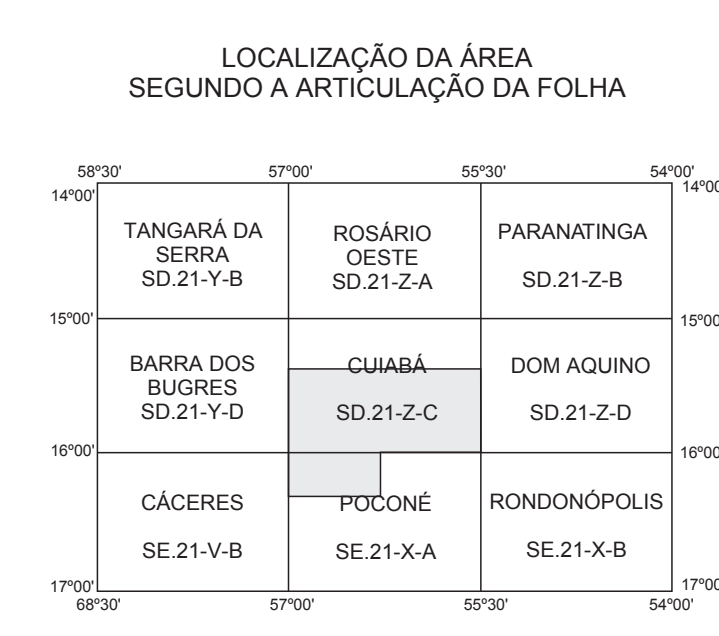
LOCALIZAÇÃO DA ÁREA
SEGUNDO A ARTICULAÇÃO DA FOLHA

58º30' 57º00' 55º30' 54º00'

14º00' 14º00

| TANGARÁ DA SERRA SD.21-Y-B | ROSÁRIO OESTE SD.21-Z-A | PARANATINGA SD.21-Z-B |
|---|---|---|
| BARRA DOS BUGRES SD.21-Y-D | CUIABÁ SD.21-Z-C | DOM AQUINO SD.21-Z-D |
| CÁCERES SE.21-V-B | POCONÉ SE.21-X-A | RONDONÓPOLIS SE.21-X-B |

15º00' 15º00

16º00' 16º00

17º00' 17º00

68º30' 57º00' 55º30' 54º00'